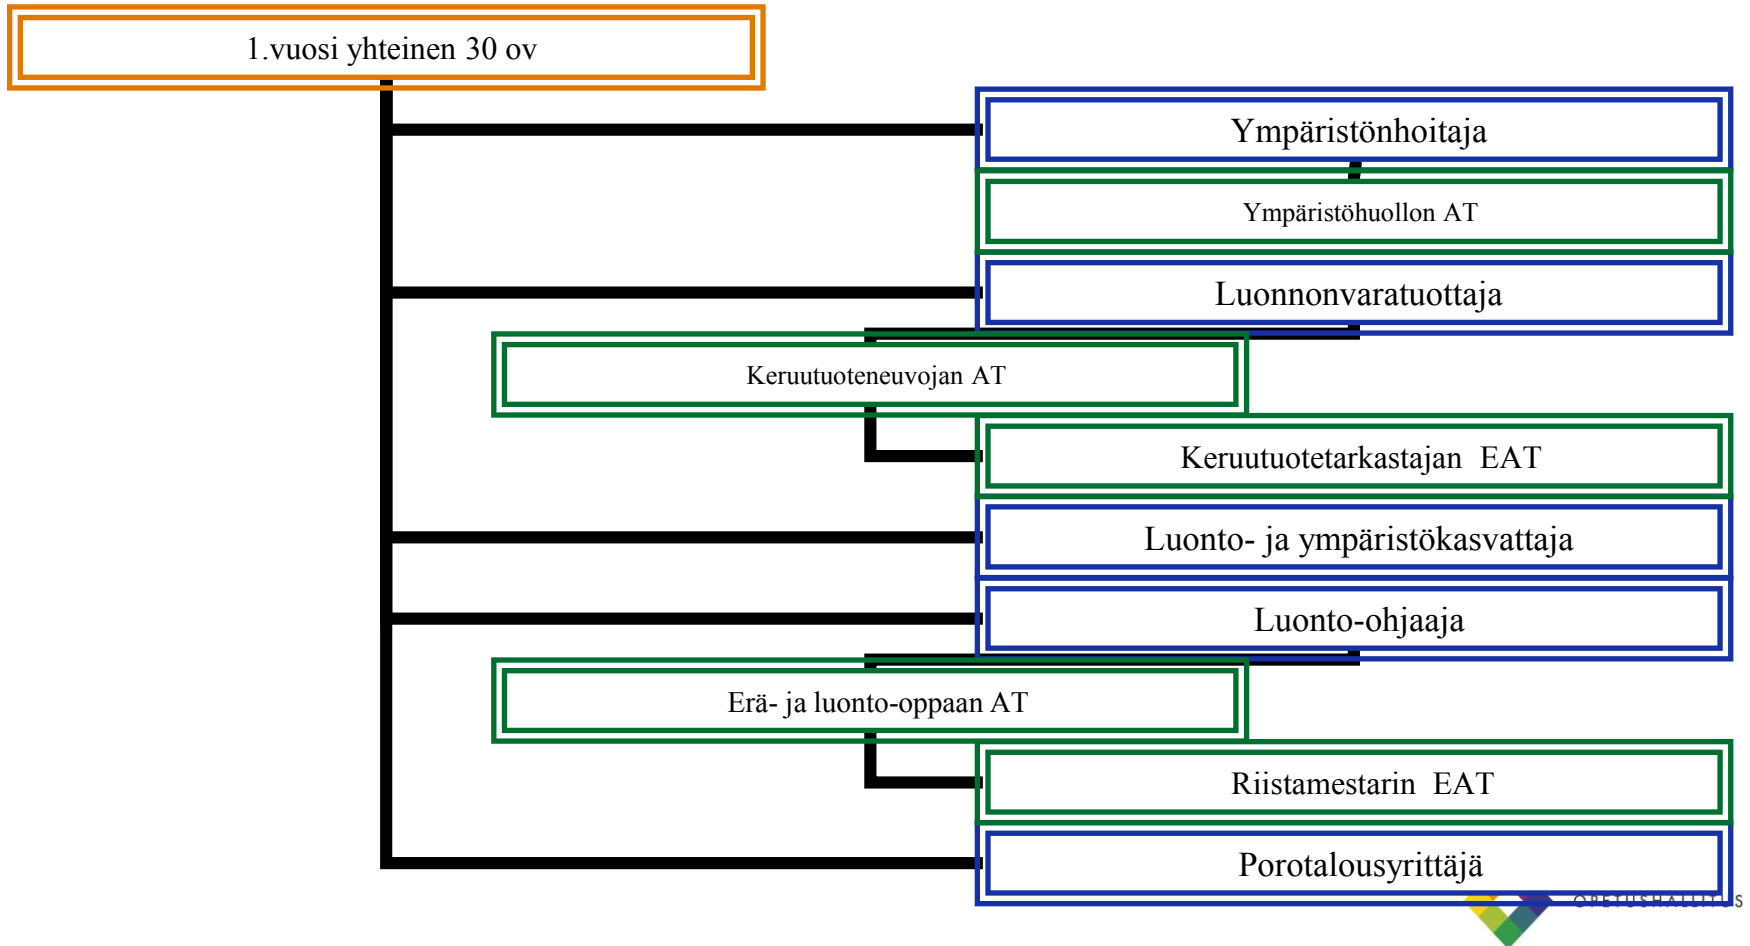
1.vuosi yhteinen 30 ov

Ympäristönhoitaja

Ympäristöhuollon AT

Luonnonvaratuottaja

Keruutuoteneuvojan AT

Keruutuotetarkastajan EAT

Luonto- ja ympäristökasvattaja

Luonto-ohjaaja

Erä- ja luonto-oppaan AT

Riistamestarin EAT

Porotalousyrittäjä

OPETUSHALLITUS